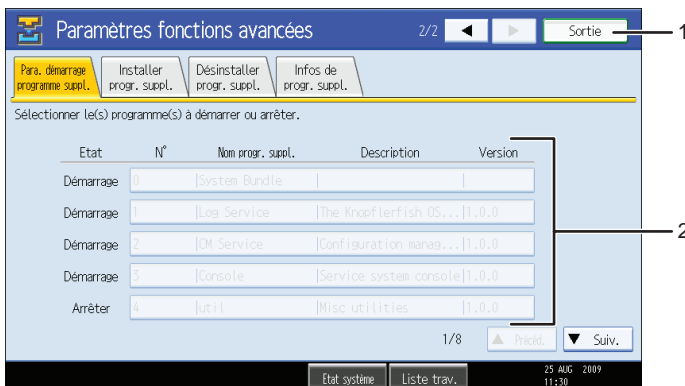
Paramètres fonctions avancées

2/2

Sortie

1

Para. démarrage programme suppl.

Installer progr. suppl.

Désinstaller progr. suppl.

Infos de progr. suppl.

Sélectionner le(s) programme(s) à démarrer ou arrêter.

| Etat | N° | Nom progr. suppl. | Description | Version |
|---|---|---|---|---|
| Démarrage | 0 | System Bundle | | |
| Démarrage | 1 | Log Service | The Knopflerfish OS... | 1.0.0 |
| Démarrage | 2 | CM Service | Configuration manag... | 1.0.0 |
| Démarrage | 3 | Console | Service system console | 1.0.0 |
| Arrêter | 4 | util | Misc utilities | 1.0.0 |

2

1/8

Précéd.

Suiv.

Etat système

Liste trav.

25 AUG 2009 11:30